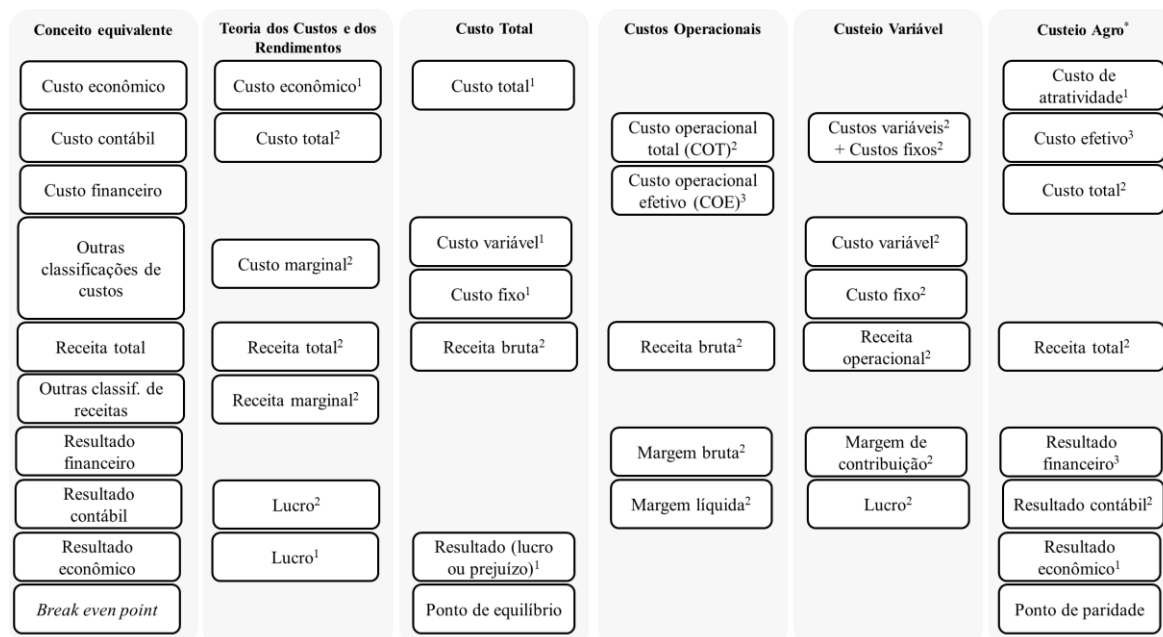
| Conceito equivalente | Teoria dos Custos e dos Rendimentos | Custo Total | Custos Operacionais | Custeio Variável | Custeio Agro$^{*}$ |
|---|---|---|---|---|---|
| Custo econômico | Custo econômico$^{1}$ | Custo total$^{1}$ | | | Custo de atratividade$^{1}$ |
| Custo contábil | Custo total$^{2}$ | | Custo operacional total (COT)$^{2}$ | Custos variáveis$^{2}$ + Custos fixos$^{2}$ | Custo efetivo$^{3}$ |
| Custo financeiro | | | Custo operacional efetivo (COE)$^{3}$ | | Custo total$^{2}$ |
| Outras classificações de custos | Custo marginal$^{2}$ | Custo variável$^{1}$ Custo fixo$^{1}$ | | Custo variável$^{2}$ Custo fixo$^{2}$ | |
| Receita total | Receita total$^{2}$ | Receita bruta$^{2}$ | Receita bruta$^{2}$ | Receita operacional$^{2}$ | Receita total$^{2}$ |
| Outras classif. de receitas | Receita marginal$^{2}$ | | | | |
| Resultado financeiro | | | Margem bruta$^{2}$ | Margem de contribuição$^{2}$ | Resultado financeiro$^{3}$ |
| Resultado contábil | Lucro$^{2}$ | | Margem líquida$^{2}$ | Lucro$^{2}$ | Resultado contábil$^{2}$ |
| Resultado econômico | Lucro$^{1}$ | Resultado (lucro ou prejuízo)$^{1}$ | | | Resultado econômico$^{1}$ |
| Break even point | | Ponto de equilíbrio | | | Ponto de paridade |